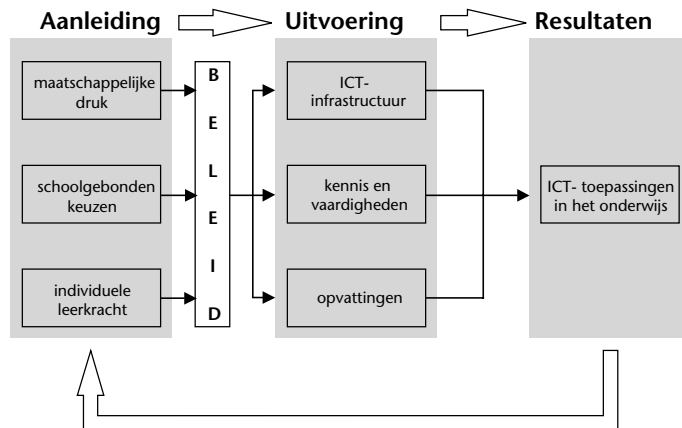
Aanleiding
Uitvoering
Resultaten

maatschappelijke druk

schoolgebonden keuzen

individuele leerkracht

B
E
L
E
I
D

ICT-infrastructuur

kennis en vaardigheden

opvattingen

ICT- toepassingen in het onderwijs